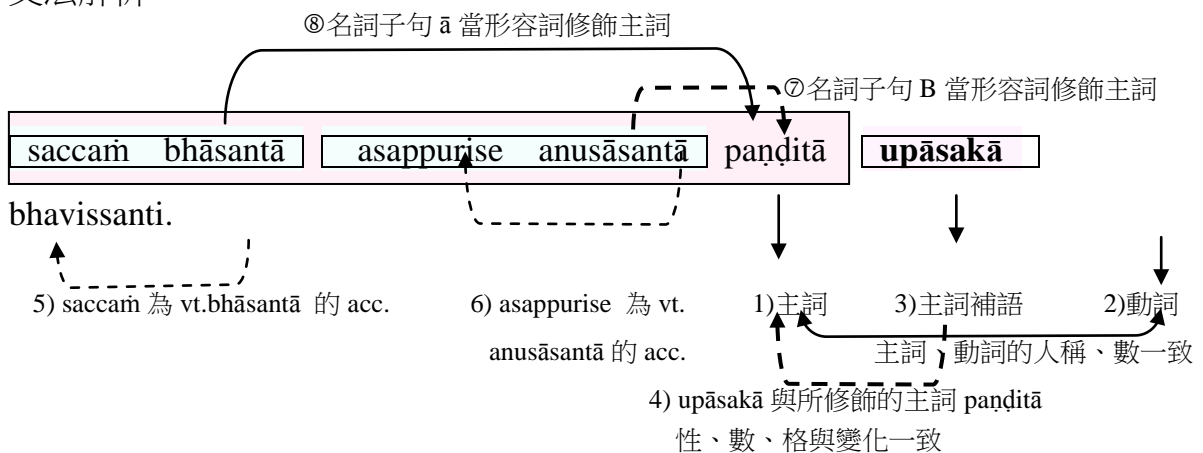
文法解析

⑧名詞子句 ā 當形容詞修飾主詞

⑦名詞子句 B 當形容詞修飾主詞

saccaṁ bhāsantā asappurise anusāsantā paṇḍitā **upāsakā** bhavissanti.

5) saccaṁ 為 vt.bhāsantā 的 acc.

6) asappurise 為 vt. anusāsantā 的 acc.

1)主詞

3)主詞補語

2)動詞

主詞、動詞的人稱、數一致

4) upāsakā 與所修飾的主詞 paṇḍitā 性、數、格與變化一致